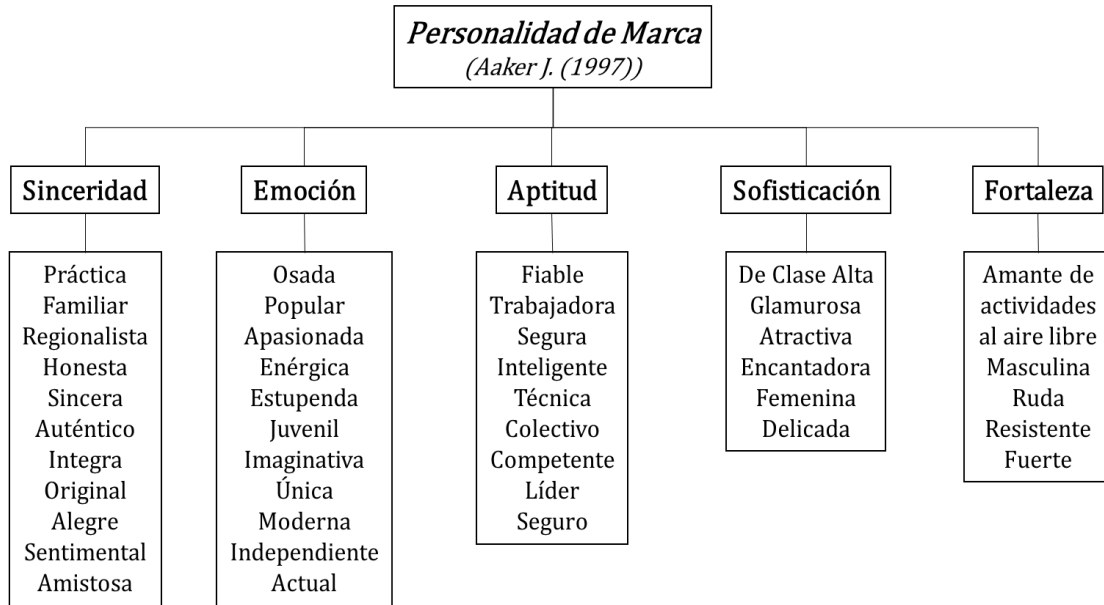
Personalidad de Marca
(Aaker J. (1997))

Sinceridad

Práctica
Familiar
Regionalista
Honesta
Sincera
Auténtico
Integra
Original
Alegre
Sentimental
Amistosa

Emoción

Osada
Popular
Apasionada
Enérgica
Estupenda
Juvenil
Imaginativa
Única
Moderna
Independiente
Actual

Aptitud

Fiable
Trabajadora
Segura
Inteligente
Técnica
Colectivo
Competente
Líder
Seguro

Sofisticación

De Clase Alta
Glamurosa
Atractiva
Encantadora
Femenina
Delicada

Fortaleza

Amante de actividades al aire libre
Masculina
Ruda
Resistente
Fuerte